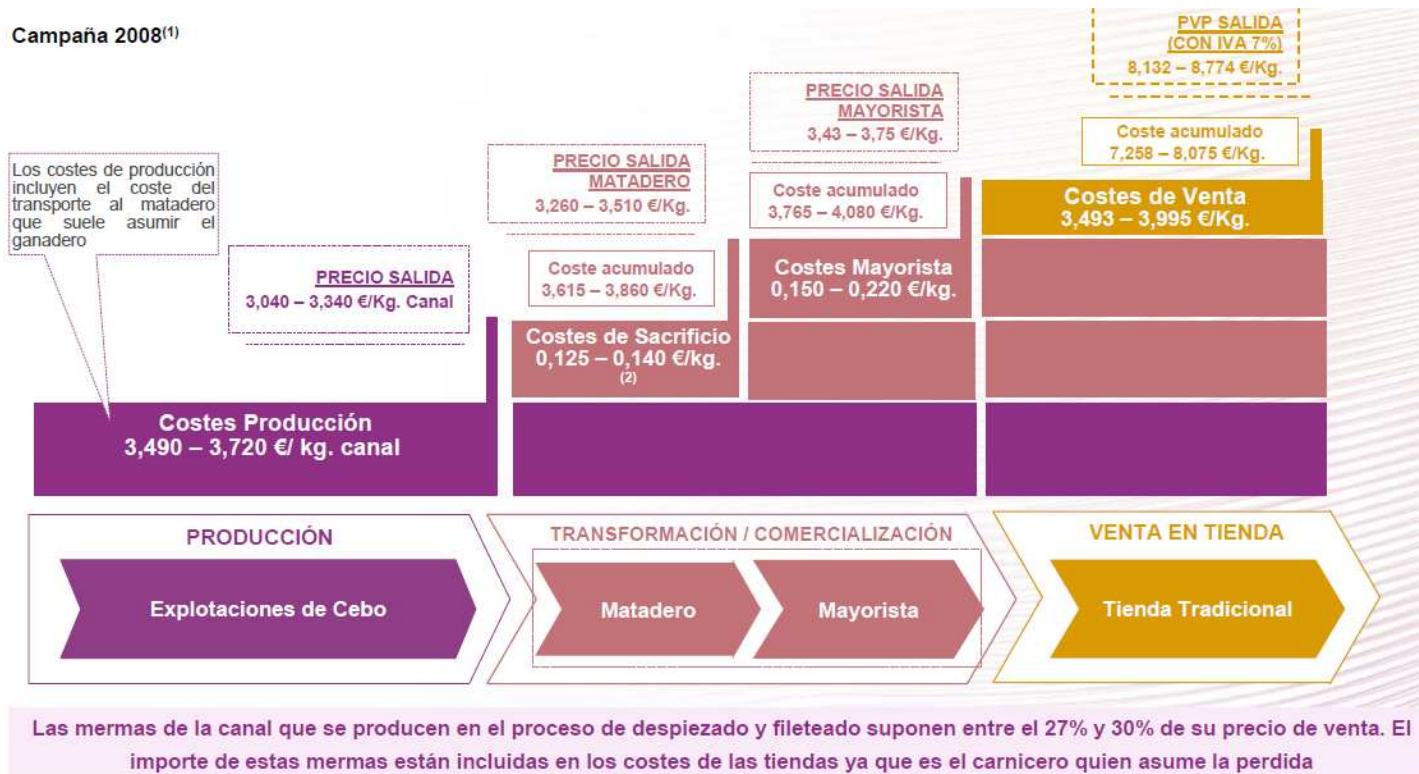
Campaña 2008$^{(1)}$

PVP SALIDA (CON IVA 7%)
8,132 – 8,774 €/Kg.

PRECIO SALIDA MAYORISTA
3,43 – 3,75 €/Kg.

Coste acumulado
7,258 – 8,075 €/Kg.

Los costes de producción incluyen el coste del transporte al matadero que suele asumir el ganadero

PRECIO SALIDA MATADERO
3,260 – 3,510 €/Kg.

Coste acumulado
3,765 – 4,080 €/Kg.

Costes de Venta
3,493 – 3,995 €/Kg.

PRECIO SALIDA
3,040 – 3,340 €/Kg. Canal

Coste acumulado
3,615 – 3,860 €/Kg.

Costes Mayorista
0,150 – 0,220 €/kg.

Costes de Sacrificio
0,125 – 0,140 €/kg.
(2)

Costes Producción
3,490 – 3,720 €/ kg. canal

PRODUCCIÓN

Explotaciones de Cebo

TRANSFORMACIÓN / COMERCIALIZACIÓN

Matadero

Mayorista

VENTA EN TIENDA

Tienda Tradicional

Las mermas de la canal que se producen en el proceso de despiezado y fileteado suponen entre el 27% y 30% de su precio de venta. El importe de estas mermas están incluidas en los costes de las tiendas ya que es el carnicero quien asume la perdida